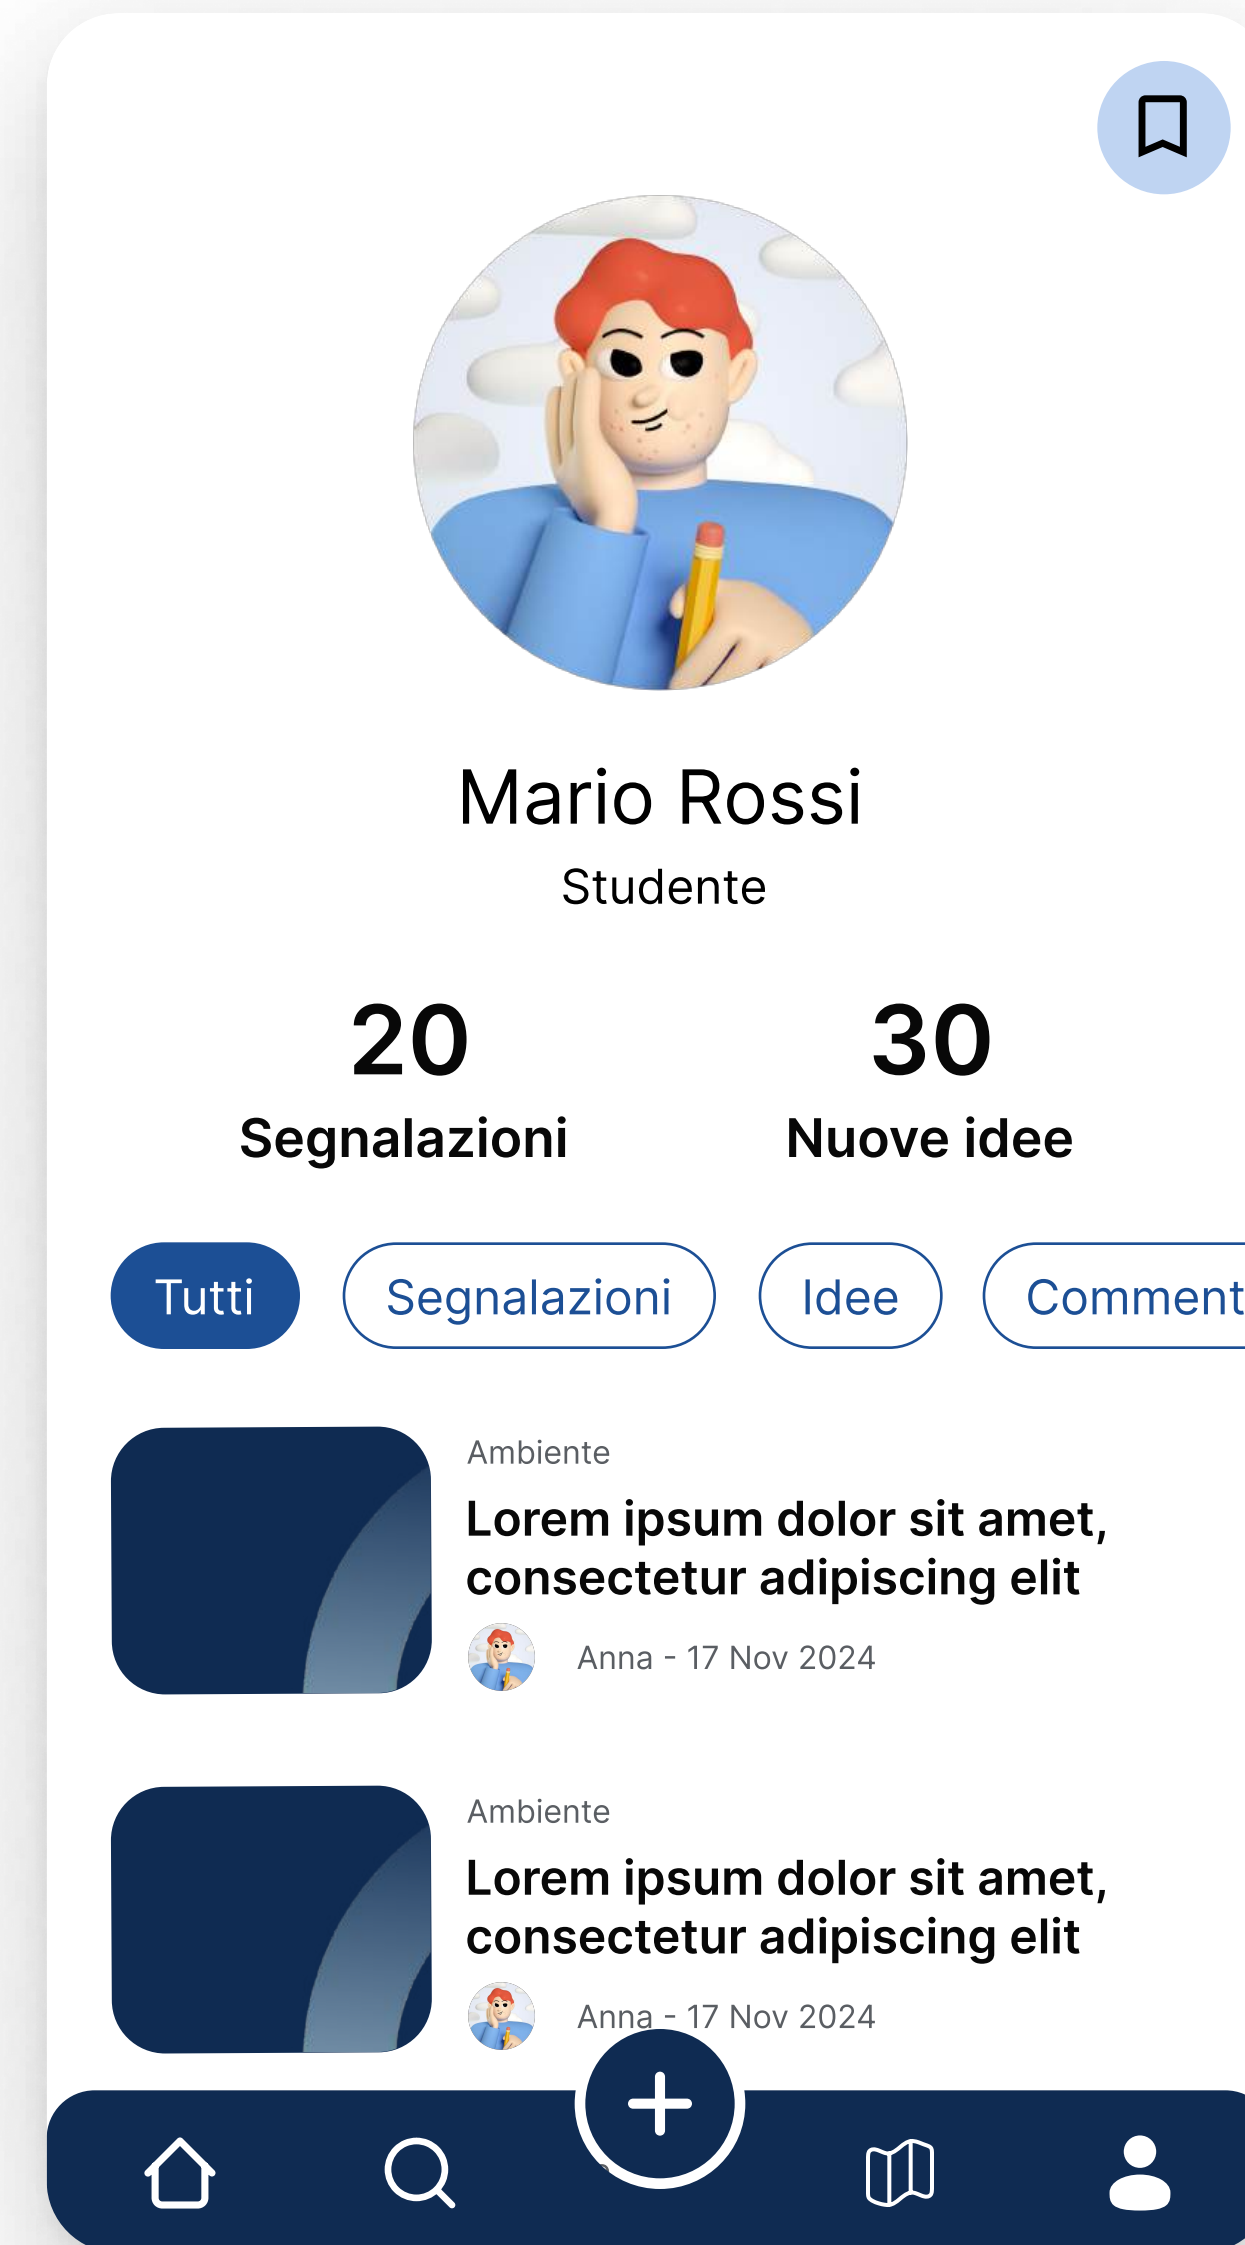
Mario Rossi
Studente

20
Segnalazioni

30
Nuove idee

Tutti
Segnalazioni
Idee
Comment

Ambiente
Lorem ipsum dolor sit amet, consectetur adipiscing elit
Anna - 17 Nov 2024

Ambiente
Lorem ipsum dolor sit amet, consectetur adipiscing elit
Anna - 17 Nov 2024